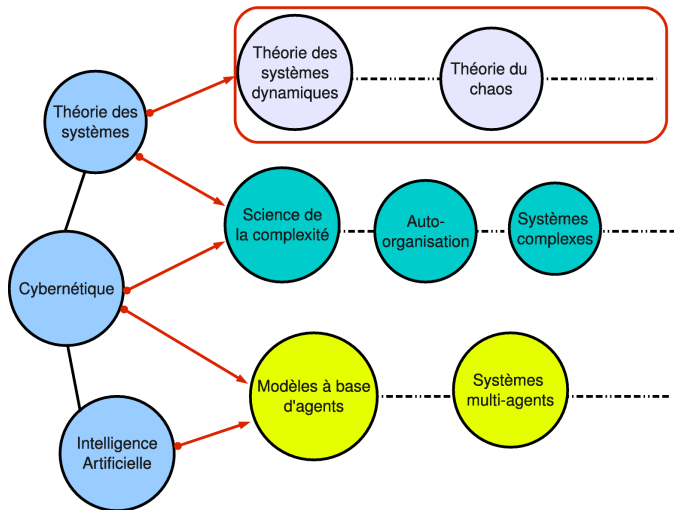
Théorie des systèmes

Cybernétique

Intelligence Artificielle

Théorie des systèmes dynamiques

Théorie du chaos

Science de la complexité

Auto-organisation

Systèmes complexes

Modèles à base d'agents

Systèmes multi-agents